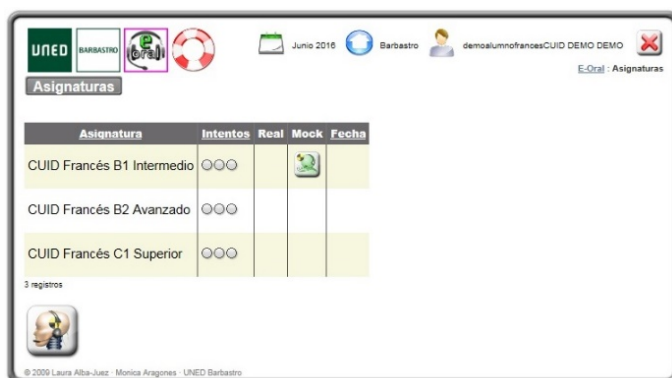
UNED BARBASTRO e-oral

Junio 2016 Barbastro demoalumnofrancesCUID DEMO DEMO

E-Oral : Asignaturas

Asignaturas

| Asignatura | Intentos | Real | Mock | Fecha |
|---|---|---|---|---|
| CUID Francés B1 Intermedio | ○○○ | | | |
| CUID Francés B2 Avanzado | ○○○ | | | |
| CUID Francés C1 Superior | ○○○ | | | |

3 registros

© 2009 Laura Alba-Juez · Monica Aragones · UNED Barbastro